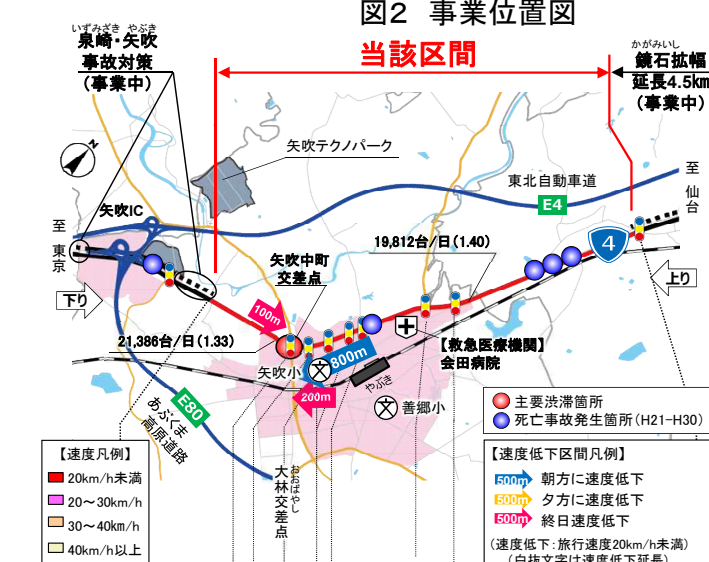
図2 事業位置図

いずみざき やぶき
泉崎・矢吹
事故対策
（事業中）

当該区間

かがみいし
鏡石拡幅
延長4.5km
（事業中）

矢吹テクノパーク

至 仙台

東北自動車道

E4

矢吹IC

至 東京

4

19,812台/日（1.40）

矢吹中町
交差点

上り

下り

100m

21,386台/日（1.33）

【救急医療機関】
会田病院

800m

矢吹小

やぶき

200m

主要渋滞箇所

死亡事故発生箇所（H21-H30）

善郷小

E80

あぶくま
高原道路

おおばやし
大林交差点

【速度凡例】
20km/h未満
20～30km/h
30～40km/h
40km/h以上

【速度低下区間凡例】
500m 朝方に速度低下
500m 夕方に速度低下
500m 終日速度低下

（速度低下：旅行速度20km/h未満）
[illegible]